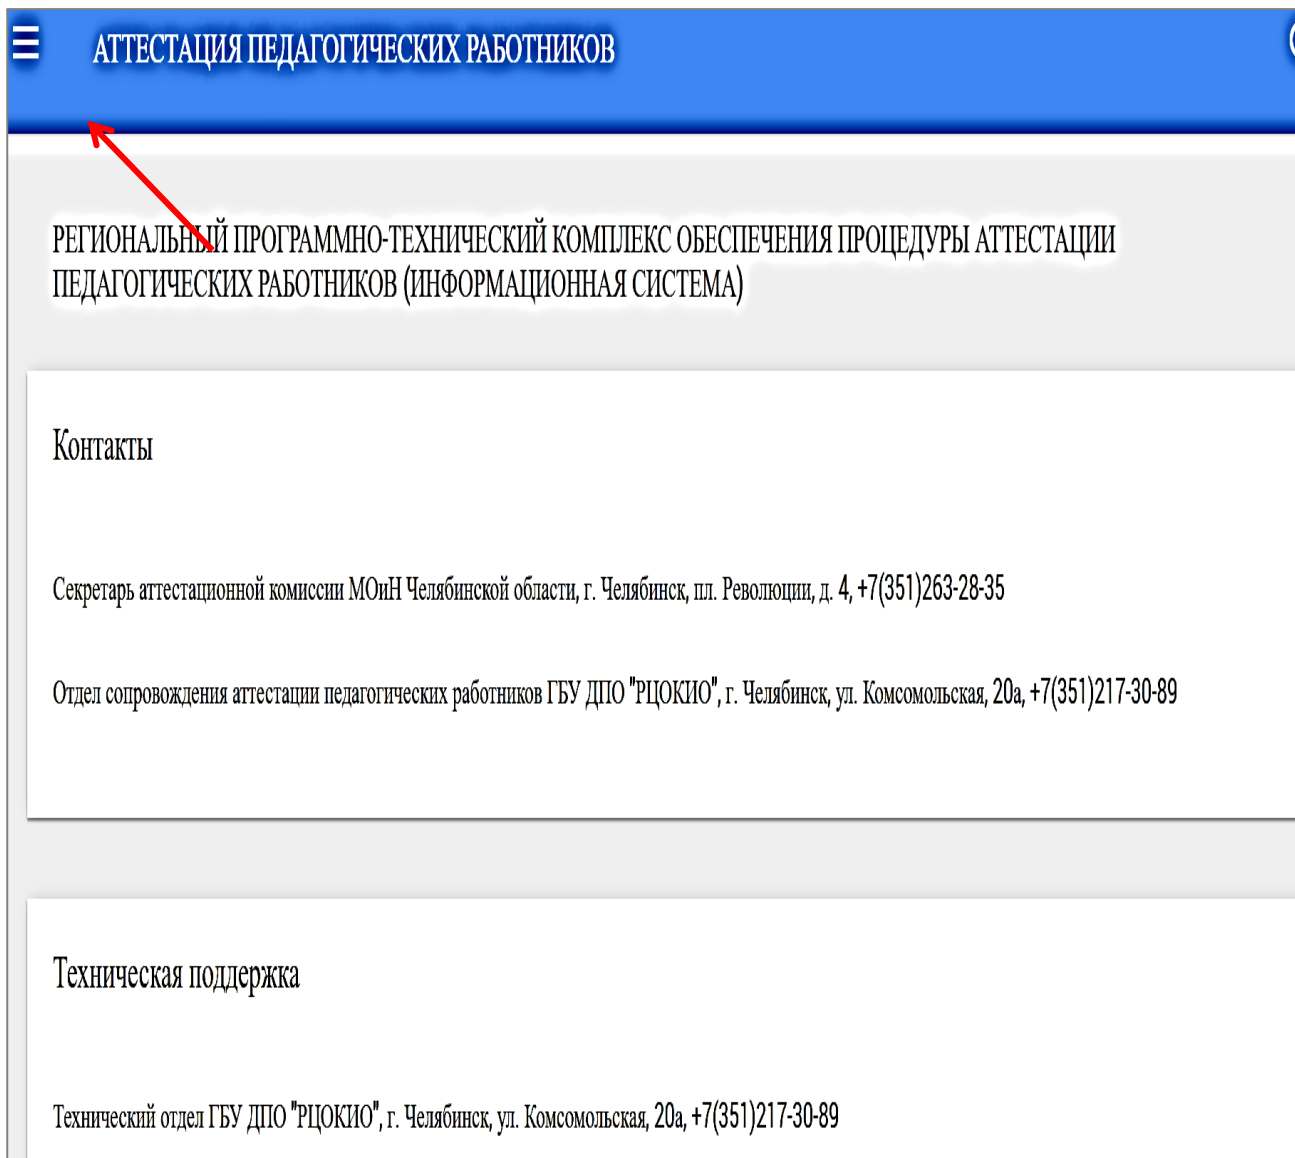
☰ АТТЕСТАЦИЯ ПЕДАГОГИЧЕСКИХ РАБОТНИКОВ

РЕГИОНАЛЬНЫЙ ПРОГРАММНО-ТЕХНИЧЕСКИЙ КОМПЛЕКС ОБЕСПЕЧЕНИЯ ПРОЦЕДУРЫ АТТЕСТАЦИИ ПЕДАГОГИЧЕСКИХ РАБОТНИКОВ (ИНФОРМАЦИОННАЯ СИСТЕМА)

Контакты

Секретарь аттестационной комиссии МОиН Челябинской области, г. Челябинск, пл. Революции, д. 4, +7(351)263-28-35

Отдел сопровождения аттестации педагогических работников ГБУ ДПО "РЦОКИО", г. Челябинск, ул. Комсомольская, 20а, +7(351)217-30-89

Техническая поддержка

Технический отдел ГБУ ДПО "РЦОКИО", г. Челябинск, ул. Комсомольская, 20а, +7(351)217-30-89